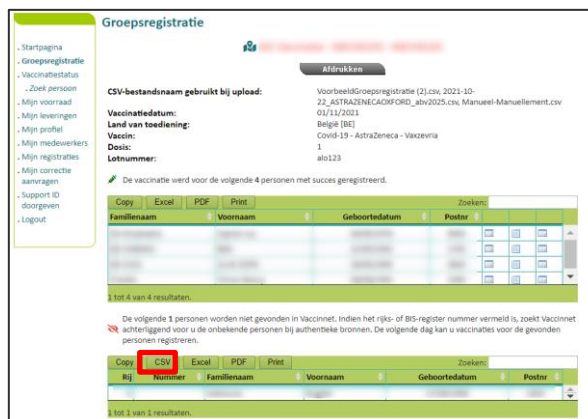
Groepsregistratie

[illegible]

Afdrukken

- Startpagina
- Groepsregistratie
- Vaccinatiestatus
- Zoek persoon
- Mijn voorraad
- Mijn leveringen
- Mijn profiel
- Mijn medewerkers
- Mijn registraties
- Mijn correctie aanvragen
- Support ID doorgeven
- Logout

CSV-bestandsnaam gebruikt bij upload: VoorbeeldGroepsregistratie (2).csv, 2021-10-22_ASTRAZENECAOXFORD_abv2025.csv, Manueel-Manuellement.csv
Vaccinatiedatum: 01/11/2021
Land van toediening: België [BE]
Vaccin: Covid-19 - AstraZeneca - Vaxzevria
Dosis: 1
Lotnummer: alo123

De vaccinatie werd voor de volgende 4 personen met succes geregistreerd.

Copy Excel PDF Print Zoeken:

| Familienaam | Voornaam | Geboortedatum | Postnr | | | |
|---|---|---|---|---|---|---|
| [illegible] | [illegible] | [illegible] | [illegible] | | | |
| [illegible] | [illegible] | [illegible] | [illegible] | | | |
| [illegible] | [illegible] | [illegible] | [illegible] | | | |
| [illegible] | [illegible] | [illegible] | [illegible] | | | |

1 tot 4 van 4 resultaten.

De volgende 1 personen werden niet gevonden in Vaccinnet. Indien het rijks- of BIS-register nummer vermeld is, zoekt Vaccinnet achterliggend voor u de onbekende personen bij authentieke bronnen. De volgende dag kan u vaccinaties voor de gevonden personen registreren.

Copy CSV Excel PDF Print Zoeken:

| Rij | Nummer | Familienaam | Voornaam | Geboortedatum | Postnr |
|---|---|---|---|---|---|
| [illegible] | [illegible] | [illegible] | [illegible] | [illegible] | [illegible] |

1 tot 1 van 1 resultaten.